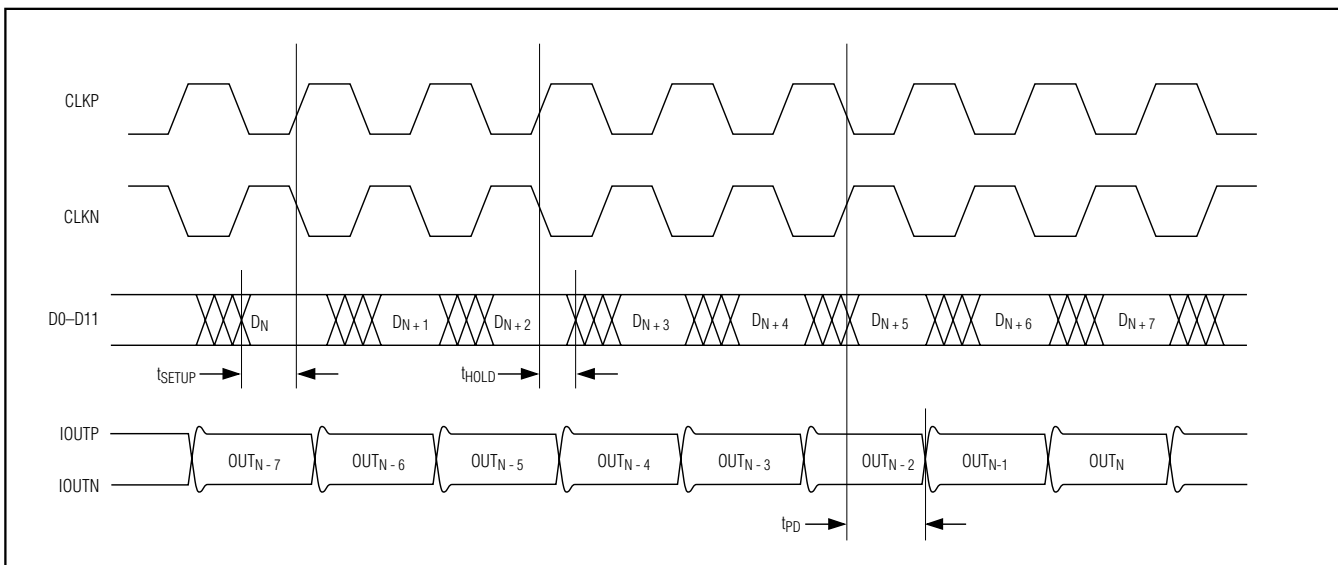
CLKP

CLKN

D0–D11

$D_N$ $D_{N+1}$ $D_{N+2}$ $D_{N+3}$ $D_{N+4}$ $D_{N+5}$ $D_{N+6}$ $D_{N+7}$

$t_{SETUP}$ $t_{HOLD}$

IOUTP

IOUTN

$OUT_{N-7}$ $OUT_{N-6}$ $OUT_{N-5}$ $OUT_{N-4}$ $OUT_{N-3}$ $OUT_{N-2}$ $OUT_{N-1}$ $OUT_N$

$t_{PD}$